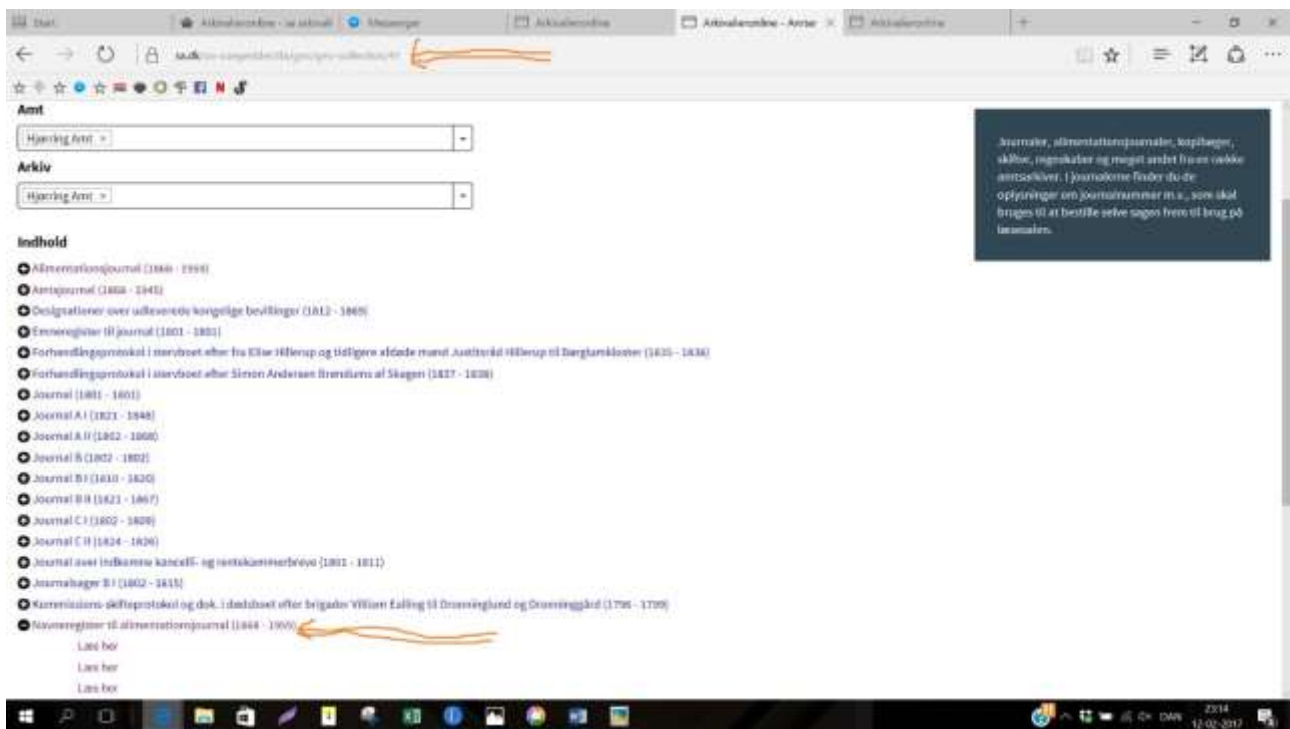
Start | Arkivalieronline - sa.aktuali | Messenger | Arkivalieronline | Arkivalieronline - Arrise | Arkivalieronline

sa.dk/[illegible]

Amt
Hjørring Amt ×
Arkiv
Hjørring Amt ×

Journaler, alimentationsjournaler, kopibøger, skifter, regnskaber og meget andet fra en række amtsarkiver. I journalerne finder du de oplysninger om journalnummer m.v., som skal bruges til at bestille selve sagen frem til brug på læsesalen.

Indhold
Alimentationsjournal (1866 - 1959)
Amtsjournal (1868 - 1945)
Designationer over udleverede kongelige bevillinger (1812 - 1869)
Emneregister til journal (1801 - 1801)
Forhandlingsprotokol i stervboet efter fru Elise Hillerup og tidligere afdøde mand Justitsråd Hillerup til Børglumkloster (1835 - 1836)
Forhandlingsprotokol i stervboet efter Simon Andersen Brøndums af Skagen (1837 - 1838)
Journal (1801 - 1801)
Journal A I (1821 - 1848)
Journal A II (1802 - 1868)
Journal B (1802 - 1802)
Journal B I (1810 - 1820)
Journal B II (1821 - 1867)
Journal C I (1802 - 1809)
Journal C II (1824 - 1826)
Journal over indkomne kancelli- og rentekammerbreve (1801 - 1811)
Journalsager B I (1802 - 1815)
Kommissions-skifteprotokol og dok. i dødsboet efter brigadér William Ealling til Dronninglund og Dronninggård (1796 - 1799)
Navneregister til alimentationsjournal (1866 - 1959)
Læs her
Læs her
Læs her

DAN 23:14 12-02-2017